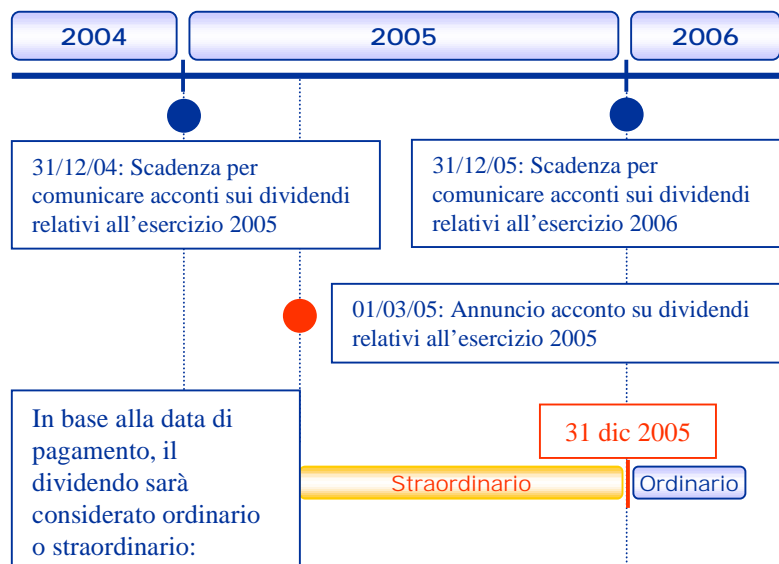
2004

2005

2006

31/12/04: Scadenza per comunicare acconti sui dividendi relativi all’esercizio 2005

31/12/05: Scadenza per comunicare acconti sui dividendi relativi all’esercizio 2006

01/03/05: Annuncio acconto su dividendi relativi all’esercizio 2005

In base alla data di pagamento, il dividendo sarà considerato ordinario o straordinario:

31 dic 2005

Straordinario

Ordinario